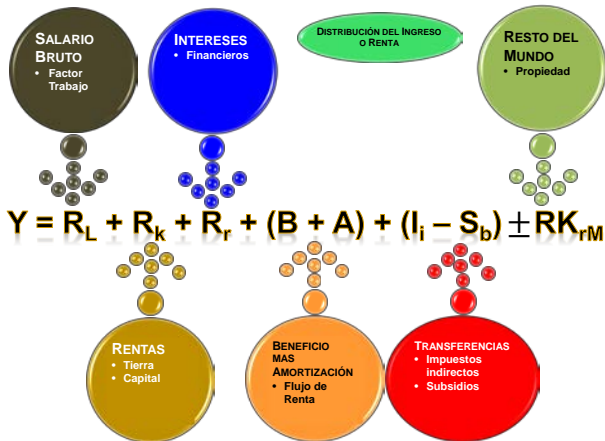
SALARIO BRUTO
• Factor Trabajo

INTERESES
• Financieros

DISTRIBUCIÓN DEL INGRESO O RENTA

RESTO DEL MUNDO
• Propiedad

$Y = R_L + R_k + R_r + (B + A) + (I_i - S_b) \pm RK_{rM}$

RENTAS
• Tierra
• Capital

BENEFICIO MAS AMORTIZACIÓN
• Flujo de Renta

TRANSFERENCIAS
• Impuestos indirectos
• Subsidios